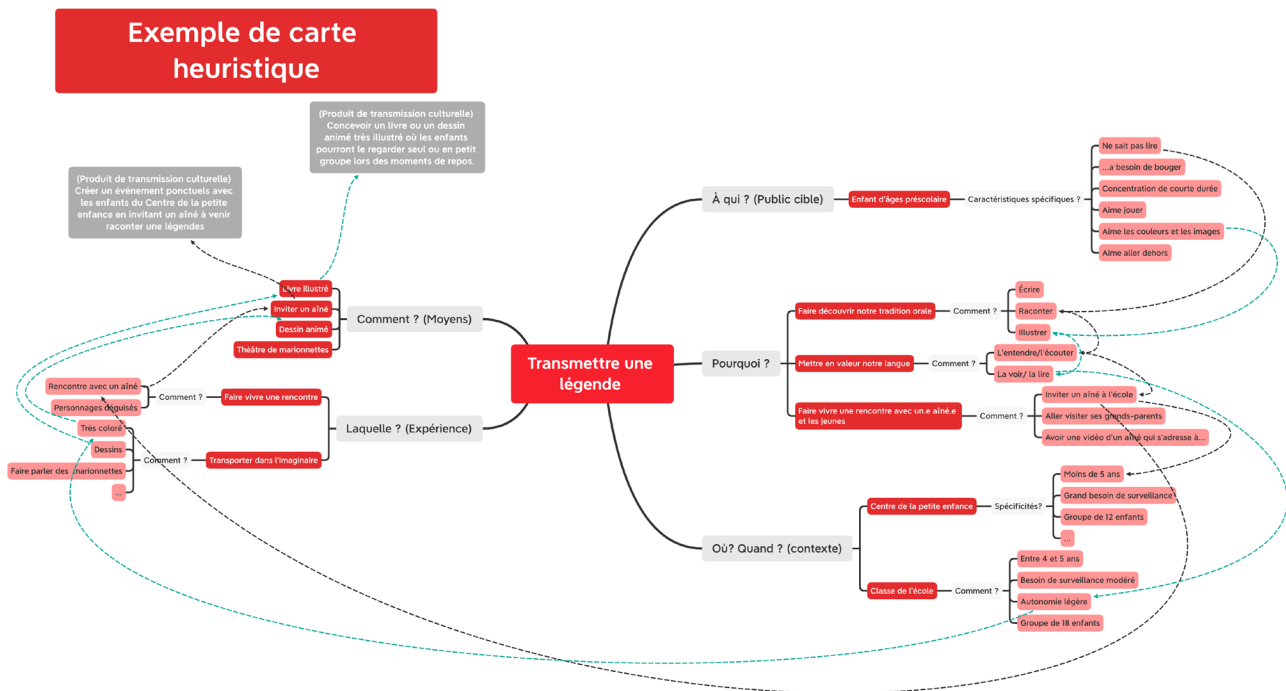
Exemple de carte heuristique

(Produit de transmission culturelle) Concevoir un livre ou un dessin animé très illustré où les enfants pourront le regarder seul ou en petit groupe lors des moments de repos.

(Produit de transmission culturelle) Créer un événement ponctuel avec les enfants du Centre de la petite enfance en invitant un aîné à venir raconter une légendes

Transmettre une légende

À qui ? (Public cible)
Enfant d'âges préscolaire
Caractéristiques spécifiques ?
Ne sait pas lire
...a besoin de bouger
Concentration de courte durée
Aime jouer
Aime les couleurs et les images
Aime aller dehors

Pourquoi ?
Faire découvrir notre tradition orale
Comment ?
Écrire
Raconter
Illustrer
Mettre en valeur notre langue
Comment ?
L'entendre/l'écouter
La voir/ la lire
Faire vivre une rencontre avec un.e aîné.e et les jeunes
Comment ?
Inviter un aîné à l'école
Aller visiter ses grands-parents
Avoir une vidéo d'un aîné qui s'adresse à...

Où? Quand ? (contexte)
Centre de la petite enfance
Spécificités?
Moins de 5 ans
Grand besoin de surveillance
Groupe de 12 enfants
...
Classe de l'école
Comment ?
Entre 4 et 5 ans
Besoin de surveillance modéré
Autonomie légère
Groupe de 18 enfants

Comment ? (Moyens)
Livre illustré
Inviter un aîné
Dessin animé
Théâtre de marionnettes

Laquelle ? (Expérience)
Faire vivre une rencontre
Comment ?
Rencontre avec un aîné
Personnages déguisés
Transporter dans l'imaginaire
Comment ?
Très coloré
Dessins
Faire parler des marionnettes
...